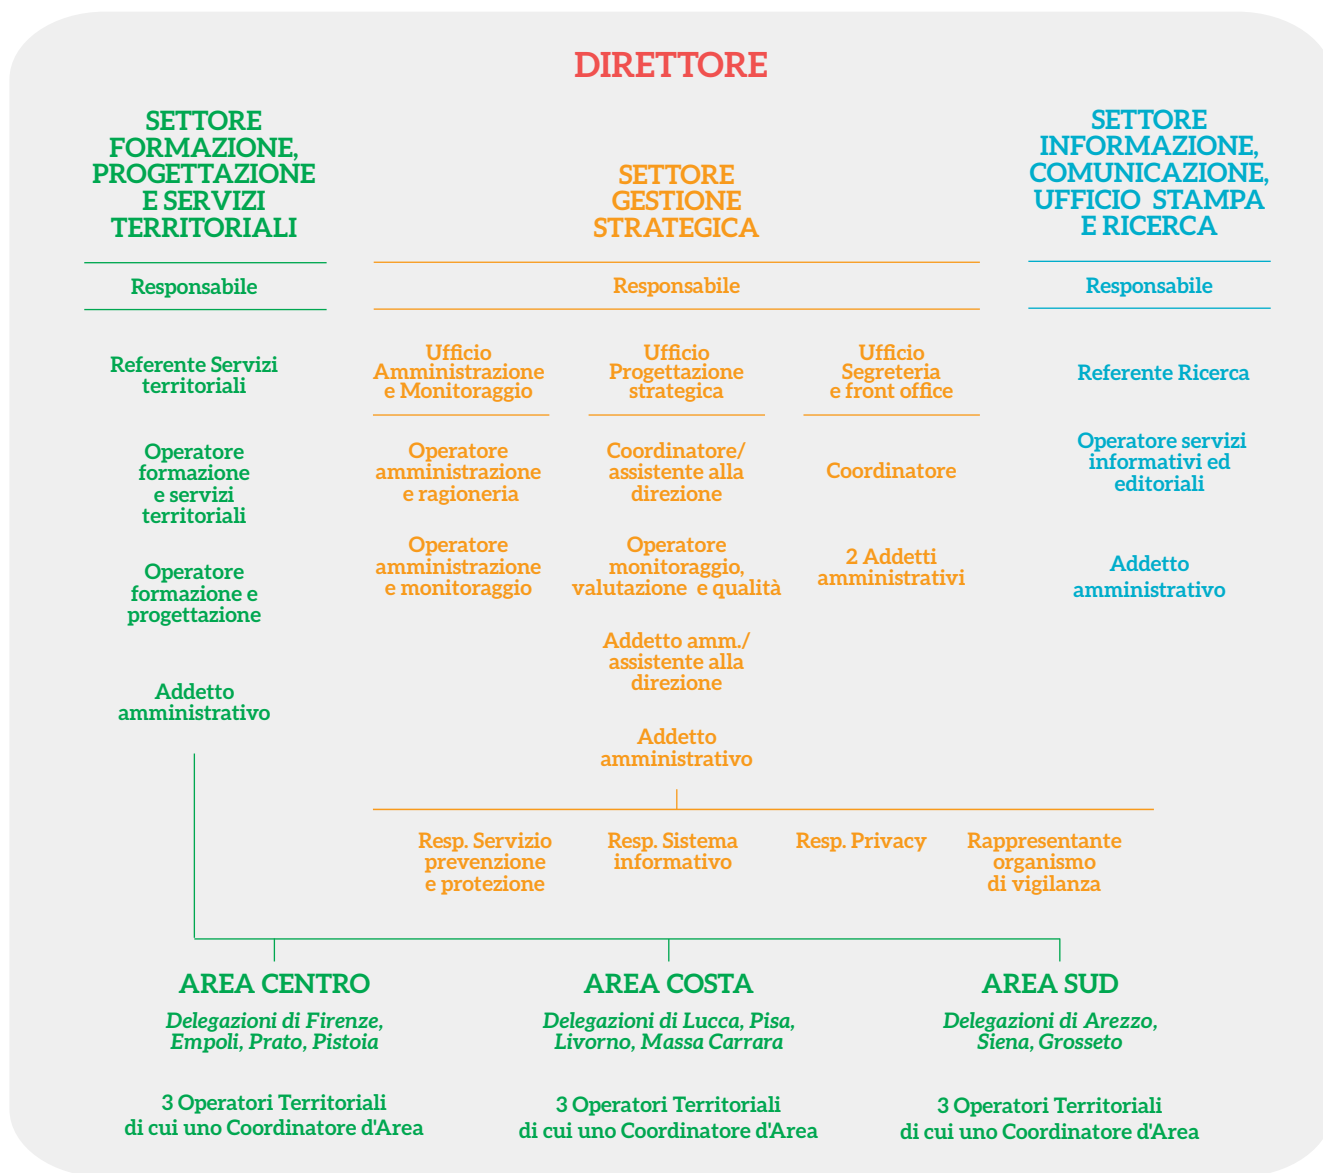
DIRETTORE

SETTORE FORMAZIONE, PROGETTAZIONE E SERVIZI TERRITORIALI

Responsabile

Referente Servizi territoriali

Operatore formazione e servizi territoriali

Operatore formazione e progettazione

Addetto amministrativo

SETTORE GESTIONE STRATEGICA

Responsabile

Ufficio Amministrazione e Monitoraggio

Operatore amministrazione e ragioneria

Operatore amministrazione e monitoraggio

Ufficio Progettazione strategica

Coordinatore/ assistente alla direzione

Operatore monitoraggio, valutazione e qualità

Addetto amm./ assistente alla direzione

Addetto amministrativo

Ufficio Segreteria e front office

Coordinatore

2 Addetti amministrativi

SETTORE INFORMAZIONE, COMUNICAZIONE, UFFICIO STAMPA E RICERCA

Responsabile

Referente Ricerca

Operatore servizi informativi ed editoriali

Addetto amministrativo

Resp. Servizio prevenzione e protezione

Resp. Sistema informativo

Resp. Privacy

Rappresentante organismo di vigilanza

AREA CENTRO

Delegazioni di Firenze, Empoli, Prato, Pistoia

3 Operatori Territoriali di cui uno Coordinatore d'Area

AREA COSTA

Delegazioni di Lucca, Pisa, Livorno, Massa Carrara

3 Operatori Territoriali di cui uno Coordinatore d'Area

AREA SUD

Delegazioni di Arezzo, Siena, Grosseto

3 Operatori Territoriali di cui uno Coordinatore d'Area